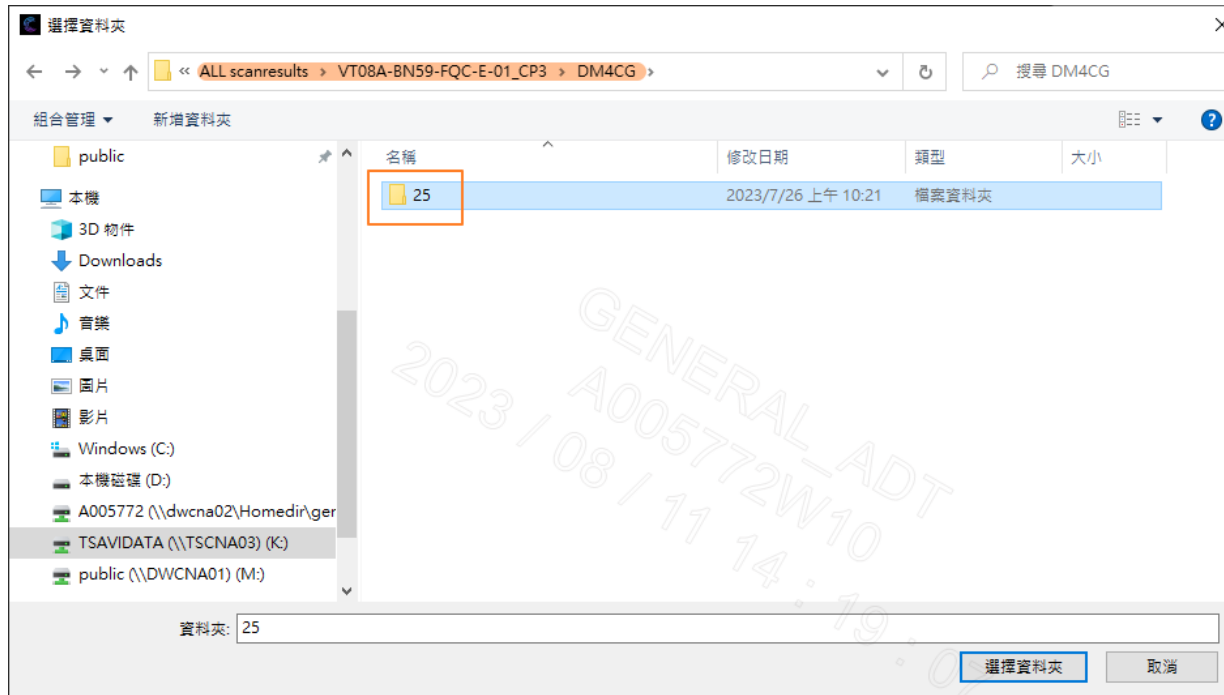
選擇資料夾

« ALL scanresults › VT08A-BN59-FQC-E-01_CP3 › DM4CG ›

搜尋 DM4CG

組合管理 ▾ 新增資料夾

public
本機
3D 物件
Downloads
文件
音樂
桌面
圖片
影片
Windows (C:)
本機磁碟 (D:)
A005772 (\\dwcna02\Homedir\ger
TSAVIDATA (\\TSCNA03) (K:)
public (\\DWCNA01) (M:)

| 名稱 | 修改日期 | 類型 | 大小 |
|---|---|---|---|
| 25 | 2023/7/26 上午 10:21 | 檔案資料夾 | |

GENERAL_ADT
A005772W10
2023 / 08 / 11 14 : 19 : 0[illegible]

資料夾: 25

選擇資料夾 取消